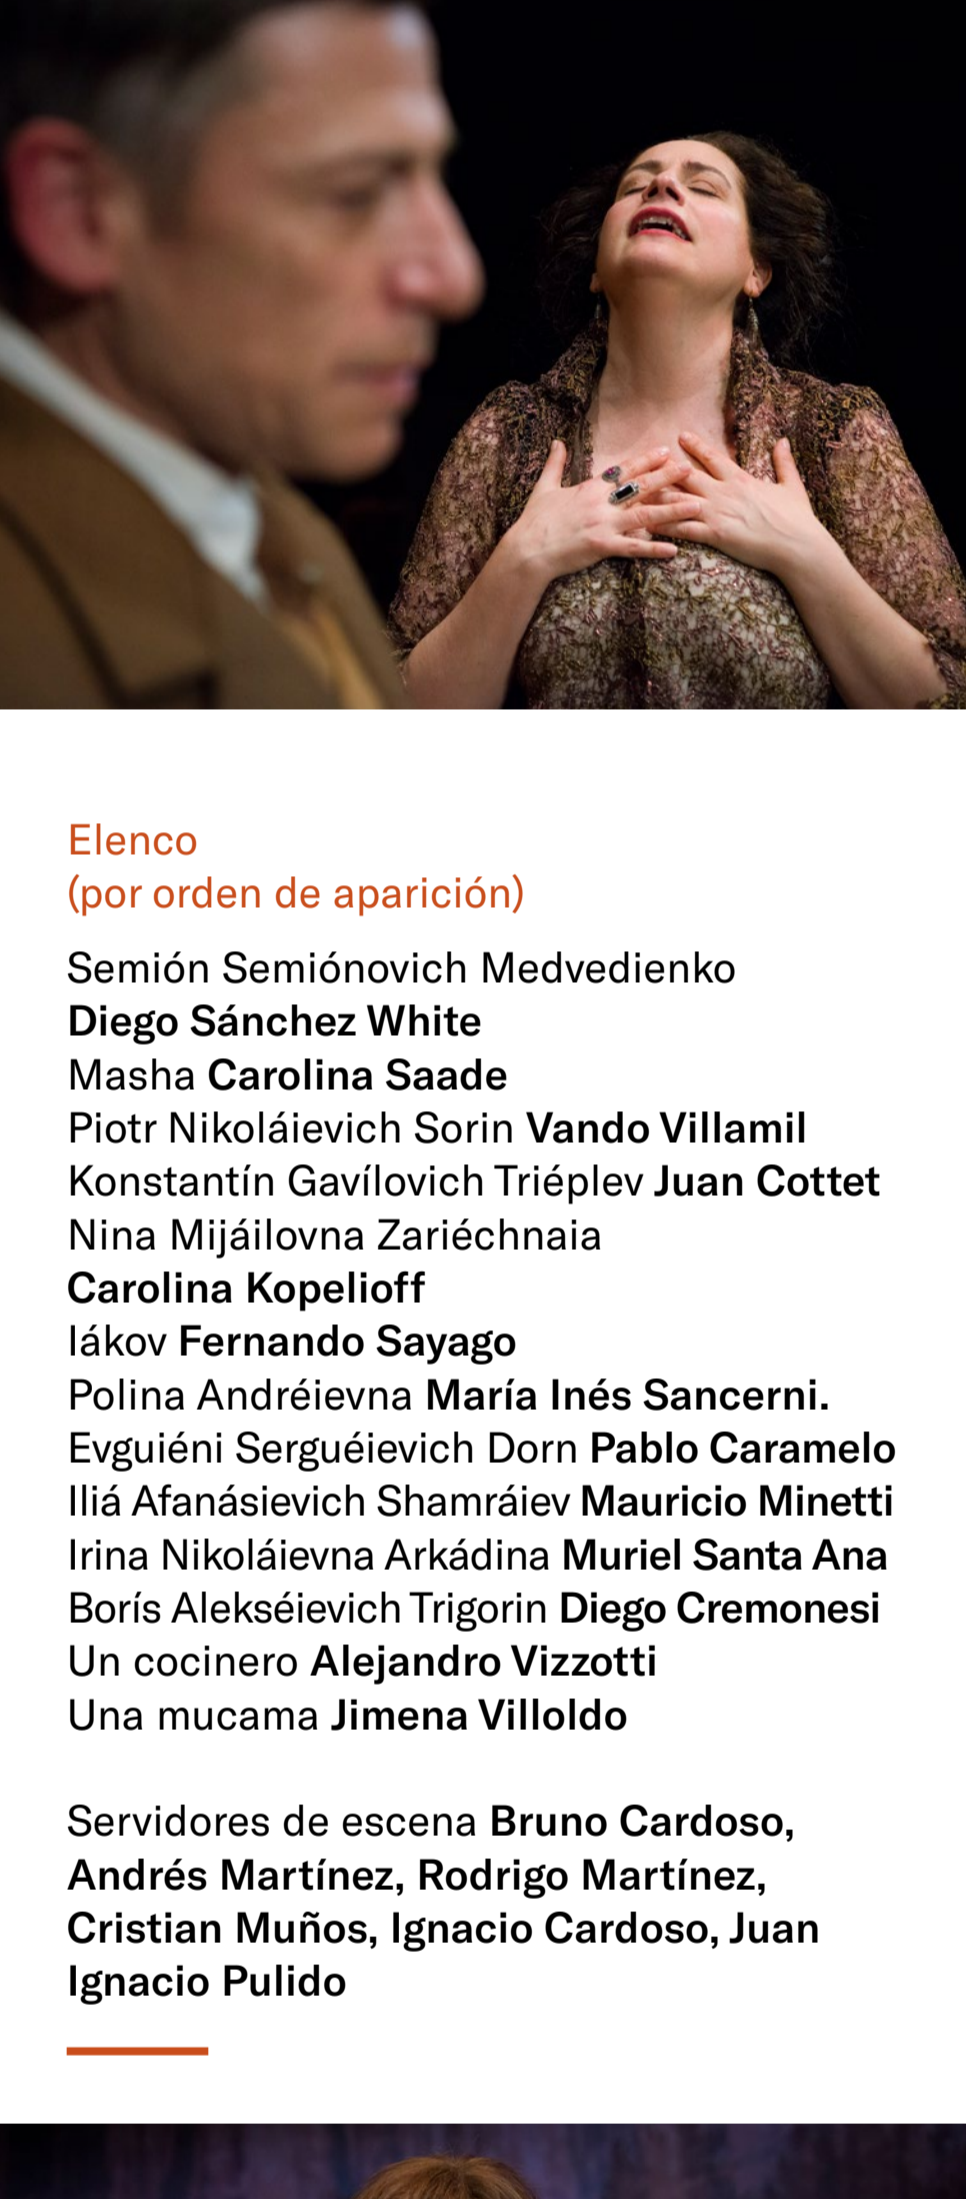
Elenco
(por orden de aparición)

Semión Semiónovich Medvedienko
Diego Sánchez White
Masha Carolina Saade
Piotr Nikoláievich Sorin Vando Villamil
Konstantín Gavílovich Triéplev Juan Cottet
Nina Mijáilovna Zariéchnaia
Carolina Kopelioff
Iákov Fernando Sayago
Polina Andréievna María Inés Sancerni.
Evguiéni Serguéievich Dorn Pablo Caramelo
Iliá Afanásievich Shamráiev Mauricio Minetti
Irina Nikoláievna Arkádina Muriel Santa Ana
Borís Alekséievich Trigorin Diego Cremonesi
Un cocinero Alejandro Vizzotti
Una mucama Jimena Villoldo

Servidores de escena Bruno Cardoso, Andrés Martínez, Rodrigo Martínez, Cristian Muños, Ignacio Cardoso, Juan Ignacio Pulido